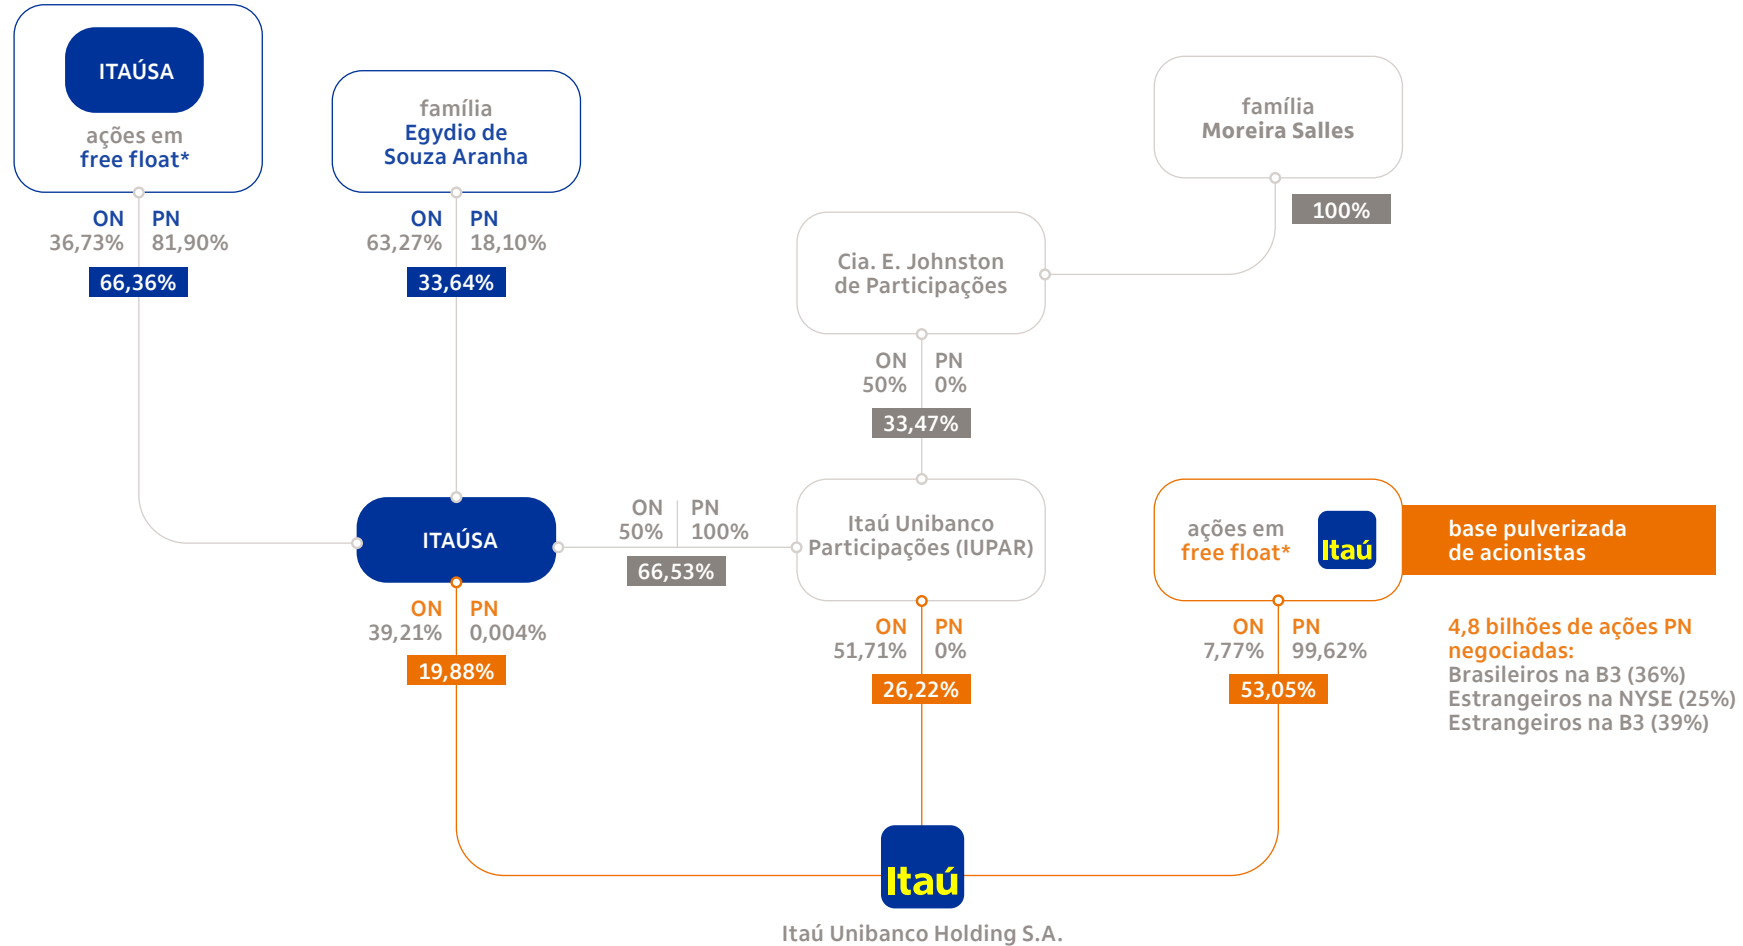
ITAÚSA
ações em
free float*

ON 36,73%
PN 81,90%
66,36%

família
Egydio de
Souza Aranha

ON 63,27%
PN 18,10%
33,64%

família
Moreira Salles

100%

Cia. E. Johnston
de Participações

ON 50%
PN 0%
33,47%

ITAÚSA

ON 50%
PN 100%
66,53%

Itaú Unibanco
Participações (IUPAR)

ações em
free float*

Itaú

base pulverizada
de acionistas

ON 39,21%
PN 0,004%
19,88%

ON 51,71%
PN 0%
26,22%

ON 7,77%
PN 99,62%
53,05%

4,8 bilhões de ações PN negociadas:
Brasileiros na B3 (36%)
Estrangeiros na NYSE (25%)
Estrangeiros na B3 (39%)

Itaú

Itaú Unibanco Holding S.A.